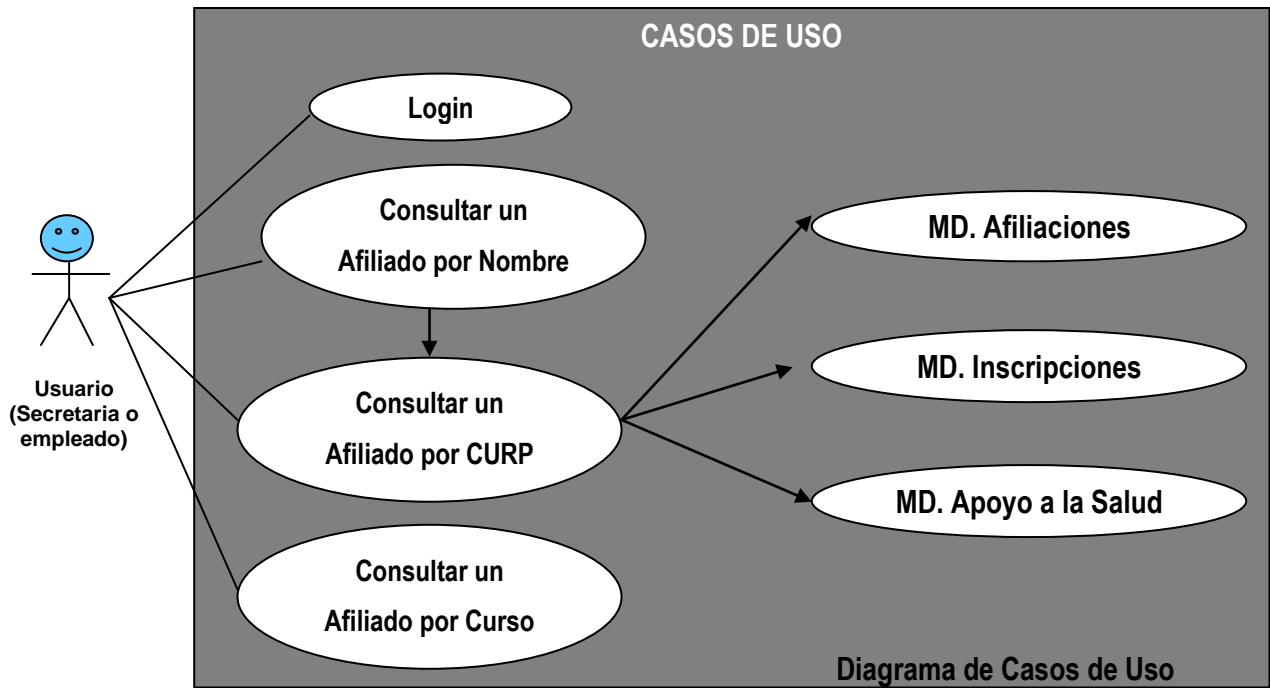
CASOS DE USO

Usuario (Secretaria o empleado)

Login

Consultar un Afiliado por Nombre

Consultar un Afiliado por CURP

Consultar un Afiliado por Curso

MD. Afiliaciones

MD. Inscripciones

MD. Apoyo a la Salud

Diagrama de Casos de Uso